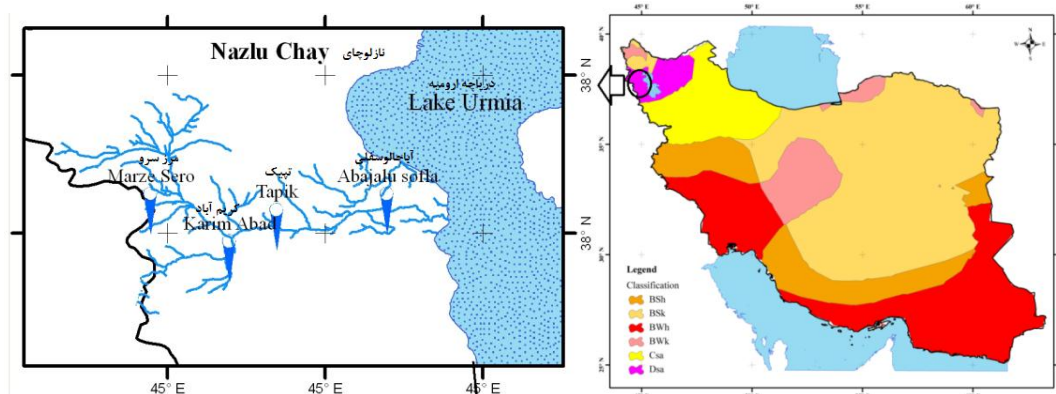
Nazlu Chay نازلوچای

دریاچه ارومیه
Lake Urmia

مرز سرو
Marze Sero

تپیک
Tapik

آباجالوسفلی
Abajalu sofla

کریم آباد
Karim Abad

45° E
45° E
45° E
45° E

38° N
38° N

38° N

45° E
50° E
55° E
60° E

N

Legend
Classification
BSh
BSk
BWh
BWk
Csa
Dsa